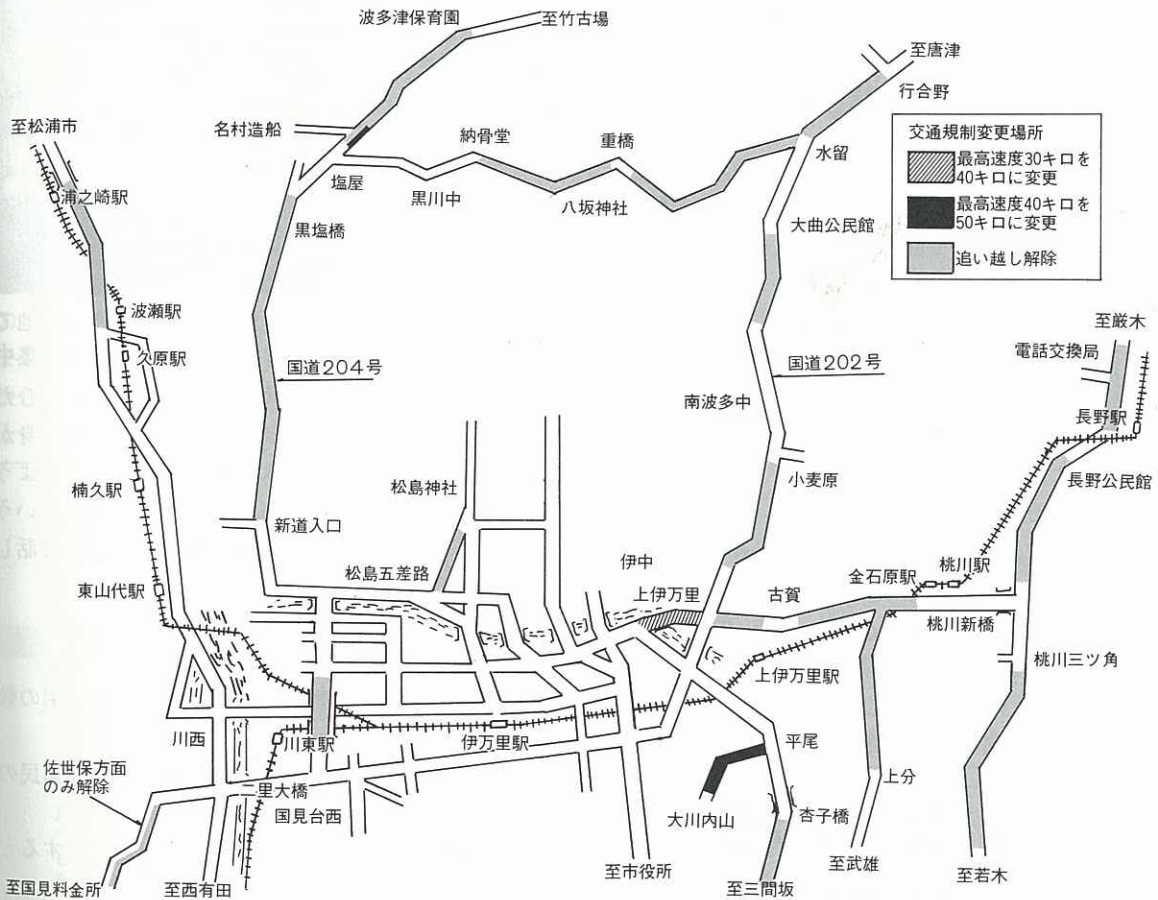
波多津保育園
至竹古場
至唐津
行合野
名村造船
納骨堂
重橋
水留
至松浦市
塩屋
黒川中
八坂神社
浦之崎駅
黒塩橋
大曲公民館

交通規制変更場所
最高速度30キロを40キロに変更
最高速度40キロを50キロに変更
追い越し解除

波瀬駅
久原駅
至厳木
電話交換局
国道204号
国道202号
南波多中
長野駅
楠久駅
長野公民館
小麦原
松島神社
新道入口
東山代駅
松島五差路
伊中
桃川駅
上伊万里
古賀
金石原駅
桃川新橋
桃川三ツ角
上伊万里駅
川西
川東駅
伊万里駅
平尾
佐世保方面のみ解除
二里大橋
上分
国見台西
大川内山
杏子橋
至武雄
至若木
至国見料金所
至西有田
至市役所
至三間坂